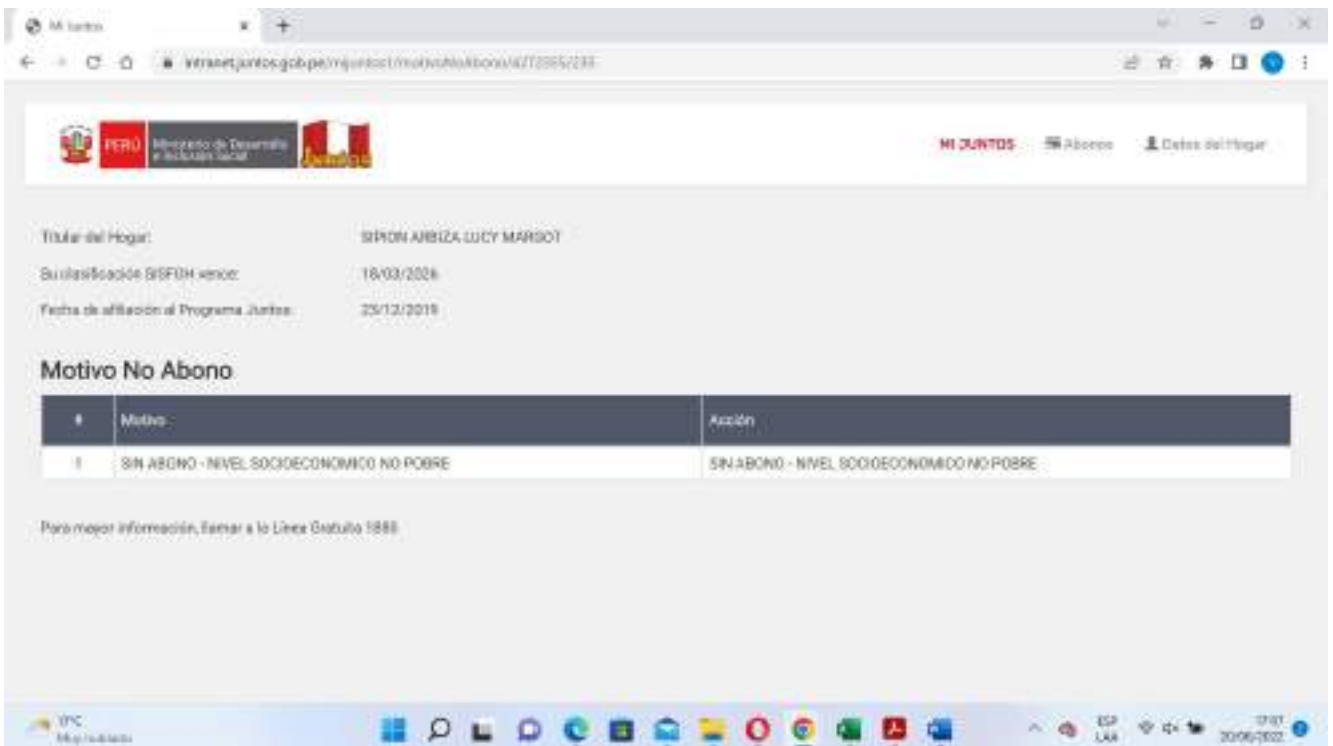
Mi Juntos

intranet.juntos.gob.pe/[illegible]

PERÚ Ministerio de Desarrollo e Inclusión Social

MI JUNTOS Abonos Datos del Hogar

Titular del Hogar: SIPION ARBIZA LUCY MARGOT

Su clasificación SISFOH vence: 18/03/2026

Fecha de afiliación al Programa Juntos: 23/12/2019

Motivo No Abono

| # | Motivo | Acción |
|---|---|---|
| 1 | SIN ABONO - NIVEL SOCIOECONOMICO NO POBRE | SIN ABONO - NIVEL SOCIOECONOMICO NO POBRE |

Para mayor información, llamar a la Línea Gratuita 1880

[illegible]
Muy nublado

ESP LAA

17:07
20/06/2022